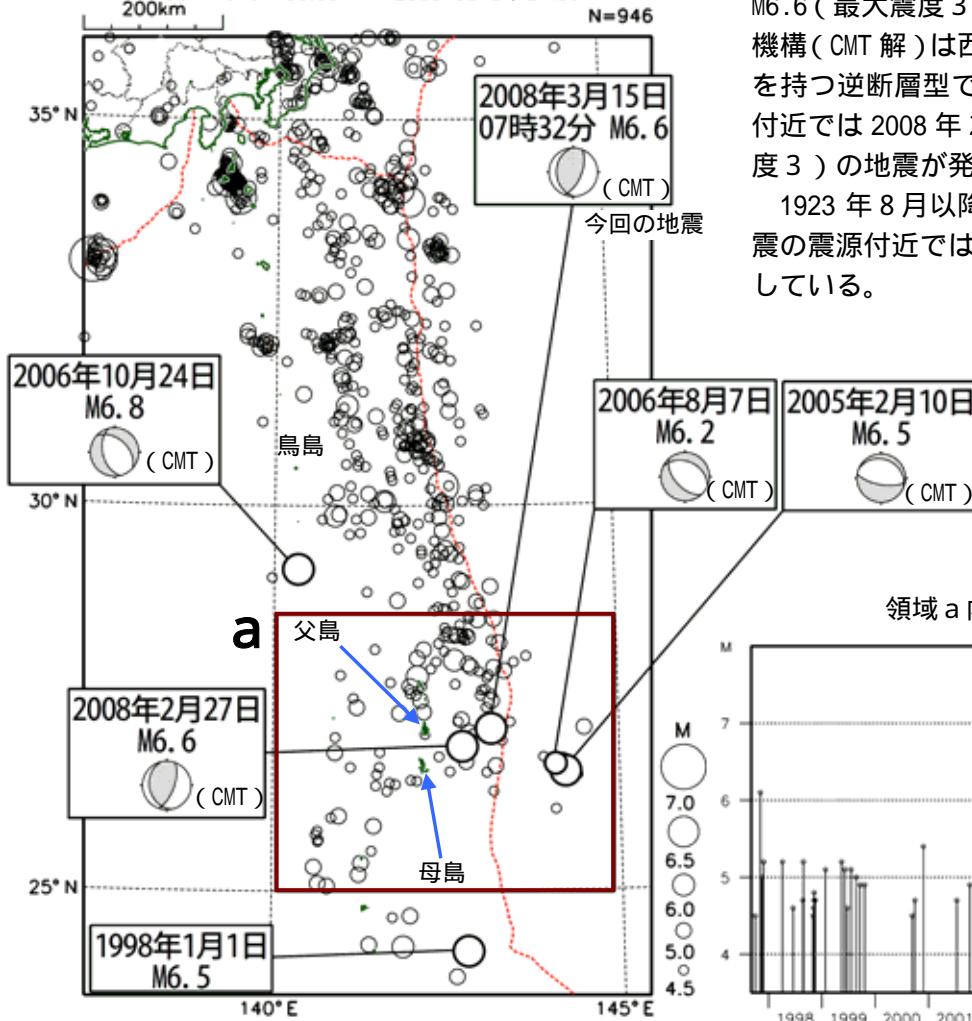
200km

N=946

M6.6（最大震度３

機構（CMT 解）は西

を持つ逆断層型で

付近では 2008 年

度３）の地震が発

1923 年 8 月以降

震の震源付近では

している。

35° N

2008年3月15日
07時32分 M6.6

（CMT）

今回の地震

2006年10月24日
M6.8

（CMT）

鳥島

2006年8月7日
M6.2

（CMT）

2005年2月10日
M6.5

（CMT）

30° N

領域ａ内

a

父島

2008年2月27日
M6.6

（CMT）

母島

M

7.0

6.5

6.0

5.0

4.5

25° N

1998年1月1日
M6.5

140° E

145° E

M

7

6

5

4

1998

1999

2000

2001